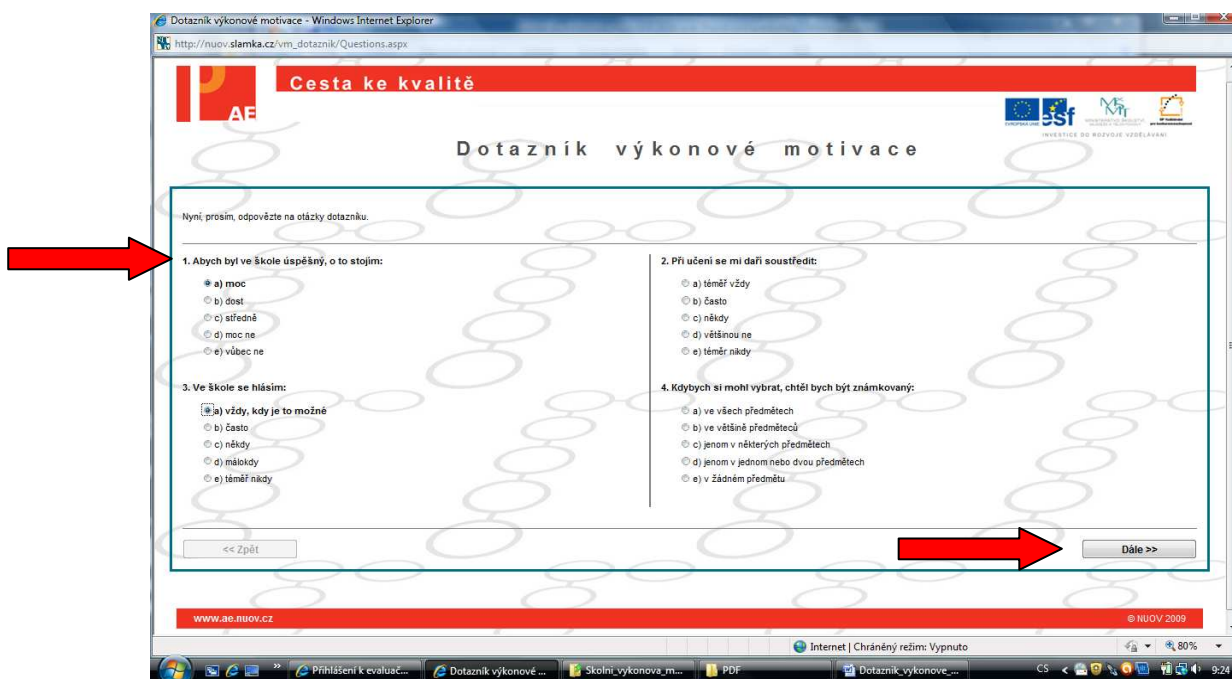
Dotazník výkonové motivace - Windows Internet Explorer

http://nuov.slamka.cz/vm_dotaznik/Questions.aspx

AE

Cesta ke kvalitě

INVESTICE DO ROZVOJE VZDĚLÁVÁNÍ

Dotazník výkonové motivace

Nyní, prosím, odpovězte na otázky dotazníku.

1. Abych byl ve škole úspěšný, o to stojím:

a) moc
b) dost
c) středně
d) moc ne
e) vůbec ne

2. Při učení se mi daří soustředit:

a) téměř vždy
b) často
c) někdy
d) většinou ne
e) téměř nikdy

3. Ve škole se hlásím:

a) vždy, kdy je to možné
b) často
c) někdy
d) málokdy
e) téměř nikdy

4. Kdybych si mohl vybrat, chtěl bych být známkovaný:

a) ve všech předmětech
b) ve většině předmětců
c) jenom v některých předmětech
d) jenom v jednom nebo dvou předmětech
e) v žádném předmětu

<< Zpět

Dále >>

www.ae.nuov.cz

© NUOV 2009

Internet | Chráněný režim: Vypnuto

80%

Přihlášení k evaluač...

Dotazník výkonové ...

Skolni_vykonova_m...

PDF

Dotaznik_vykonove_...

CS

9:24